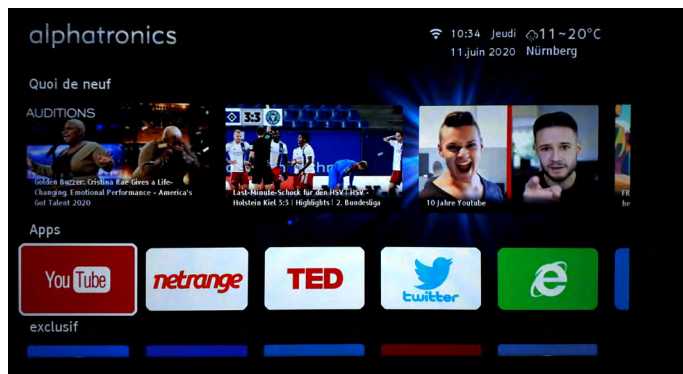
alphatronics

10:34 Jeudi 11.juin 2020 11~20°C Nürnberg

Quoi de neuf

AUDITIONS

Golden Buzzer: Cristina Rae Gives a Life-Changing, Emotional Performance - America's Got Talent 2020

3:3

Last-Minute-Schock für den HSV | HSV - Holstein Kiel 3:3 | Highlights | 2. Bundesliga

10 Jahre Youtube

FR
be

Apps

YouTube

netrange

TED

twitter

exclusif